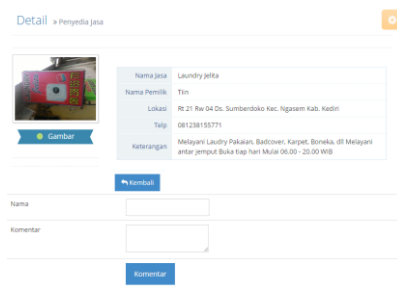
Detail » Penyedia Jasa

Gambar

| Nama Jasa | Laundry Jelita |
|---|---|
| Nama Pemilik | Tin |
| Lokasi | Rt 21 Rw 04 Ds. Sumberdoko Kec. Ngasem Kab. Kediri |
| Telp | 081238155771 |
| Keterangan | Melayani Laundry Pakaian, Badcover, Karpet, Boneka, dll Melayani antar jemput Buka tiap hari Mulai 06.00 - 20.00 WIB |

Kembali

Nama

Komentar

Komentar